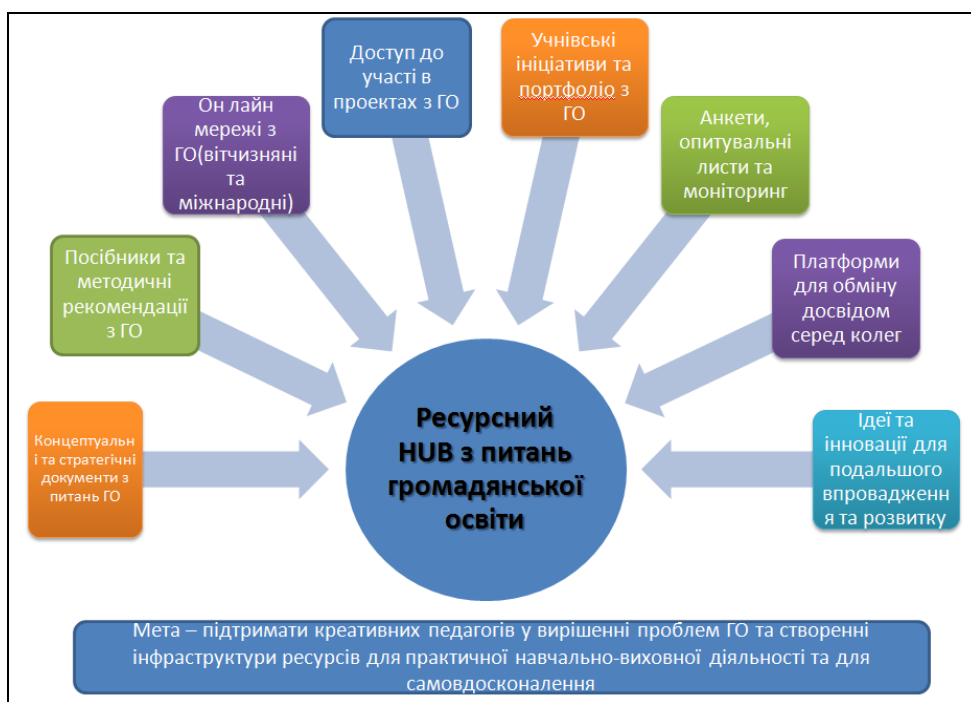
Доступ до участі в проектах з ГО

Учнівські ініціативи та портфоліо з ГО

Он лайн мережі з ГО(вітчизняні та міжнародні)

Анкети, опитувальні листи та моніторинг

Посібники та методичні рекомендації з ГО

Платформи для обміну досвідом серед колег

Концептуальн і та стратегічні документи з питань ГО

Ресурсний HUB з питань громадянської освіти

Ідеї та інновації для подальшого впровадження та розвитку

Мета – підтримати креативних педагогів у вирішенні проблем ГО та створенні інфраструктури ресурсів для практичної навчально-виховної діяльності та для самовдосконалення